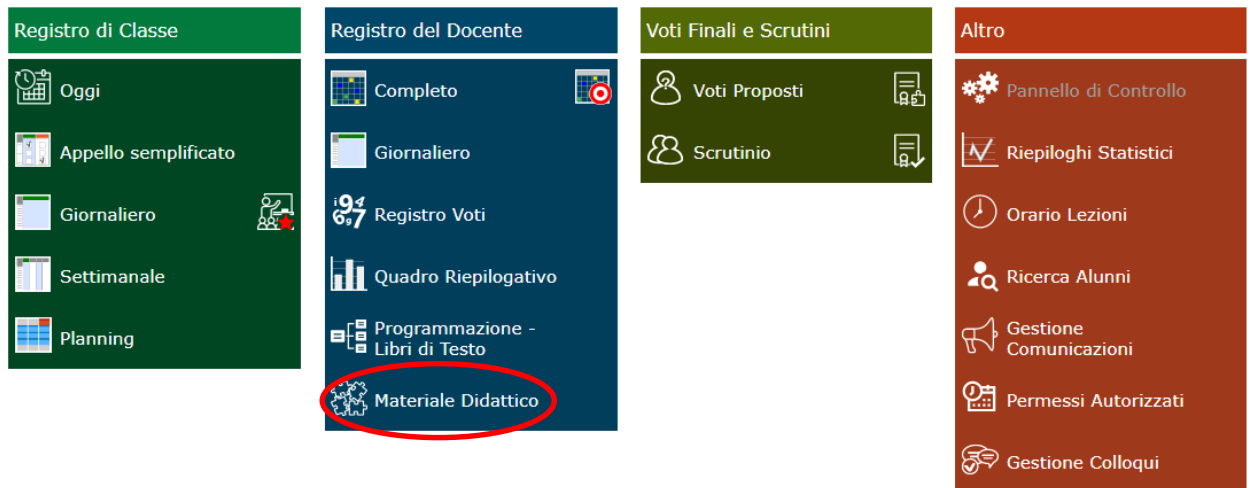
Registro di Classe

Oggi

Appello semplificato

Giornaliero

Settimanale

Planning

Registro del Docente

Completo

Giornaliero

Registro Voti

Quadro Riepilogativo

Programmazione - Libri di Testo

Materiale Didattico

Voti Finali e Scrutini

Voti Proposti

Scrutinio

Altro

Pannello di Controllo

Riepiloghi Statistici

Orario Lezioni

Ricerca Alunni

Gestione Comunicazioni

Permessi Autorizzati

Gestione Colloqui